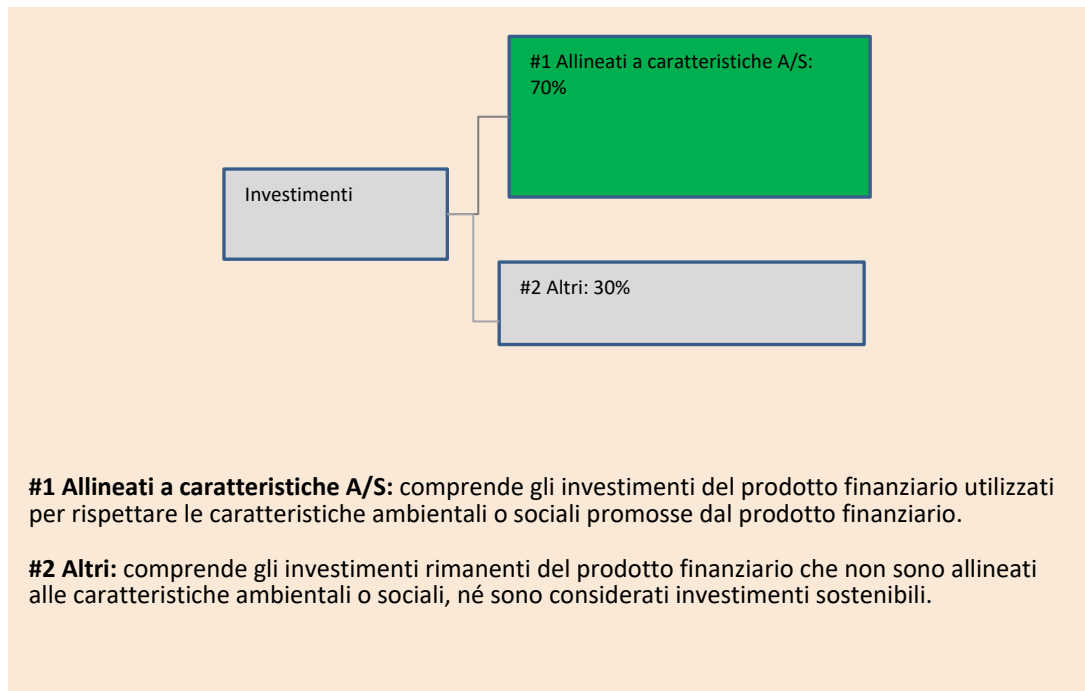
#1 Allineati a caratteristiche A/S: 70%

Investimenti

#2 Altri: 30%

**#1 Allineati a caratteristiche A/S:** comprende gli investimenti del prodotto finanziario utilizzati per rispettare le caratteristiche ambientali o sociali promosse dal prodotto finanziario.

**#2 Altri:** comprende gli investimenti rimanenti del prodotto finanziario che non sono allineati alle caratteristiche ambientali o sociali, né sono considerati investimenti sostenibili.